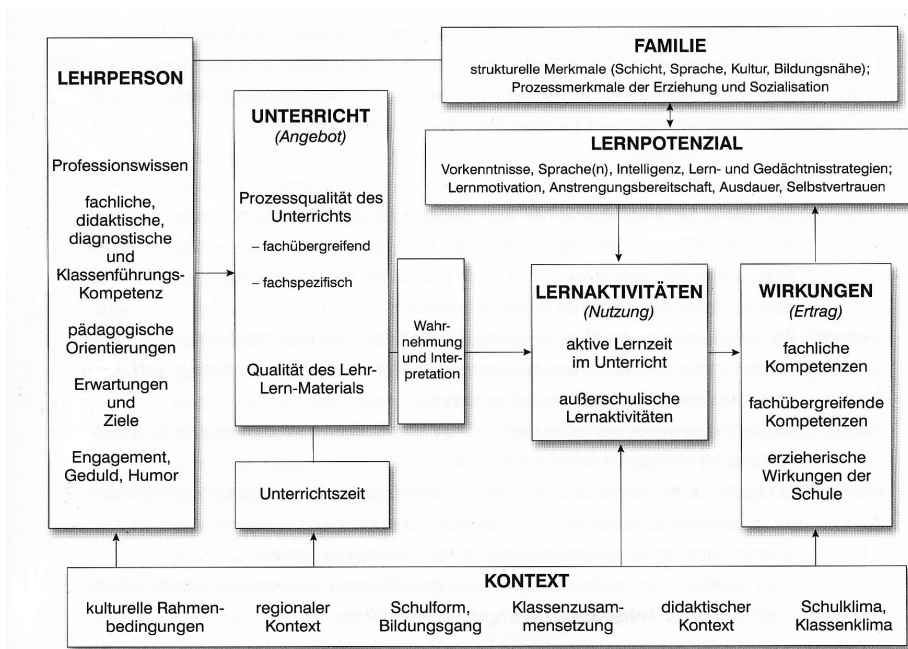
LEHRPERSON

Professionswissen

fachliche, didaktische, diagnostische und Klassenführungs-Kompetenz

pädagogische Orientierungen

Erwartungen und Ziele

Engagement, Geduld, Humor

UNTERRICHT
(Angebot)

Prozessqualität des Unterrichts
– fachübergreifend
– fachspezifisch

Qualität des Lehr-Lern-Materials

Unterrichtszeit

FAMILIE
strukturelle Merkmale (Schicht, Sprache, Kultur, Bildungsnähe); Prozessmerkmale der Erziehung und Sozialisation

LERNPOTENZIAL
Vorkenntnisse, Sprache(n), Intelligenz, Lern- und Gedächtnisstrategien; Lernmotivation, Anstrengungsbereitschaft, Ausdauer, Selbstvertrauen

Wahrnehmung und Interpretation

LERNAKTIVITÄTEN
(Nutzung)
aktive Lernzeit im Unterricht

außerschulische Lernaktivitäten

WIRKUNGEN
(Ertrag)
fachliche Kompetenzen

fachübergreifende Kompetenzen

erzieherische Wirkungen der Schule

KONTEXT
kulturelle Rahmenbedingungen
regionaler Kontext
Schulform, Bildungsgang
Klassenzusammensetzung
didaktischer Kontext
Schulklima, Klassenklima